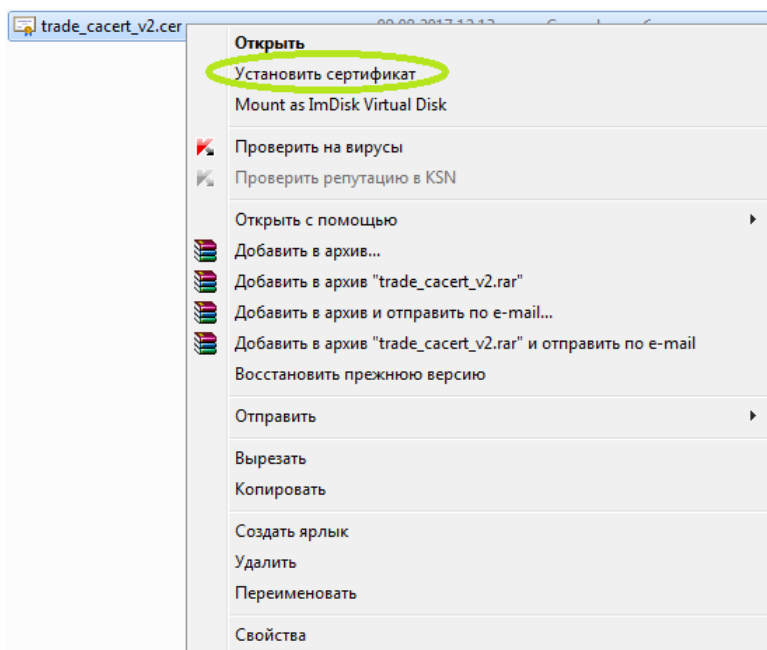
trade_cacert_v2.cer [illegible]

Открыть
Установить сертификат
Mount as ImDisk Virtual Disk

Проверить на вирусы
Проверить репутацию в KSN

Открыть с помощью
Добавить в архив...
Добавить в архив "trade_cacert_v2.rar"
Добавить в архив и отправить по e-mail...
Добавить в архив "trade_cacert_v2.rar" и отправить по e-mail
Восстановить прежнюю версию

Отправить

Вырезать
Копировать

Создать ярлык
Удалить
Переименовать

Свойства